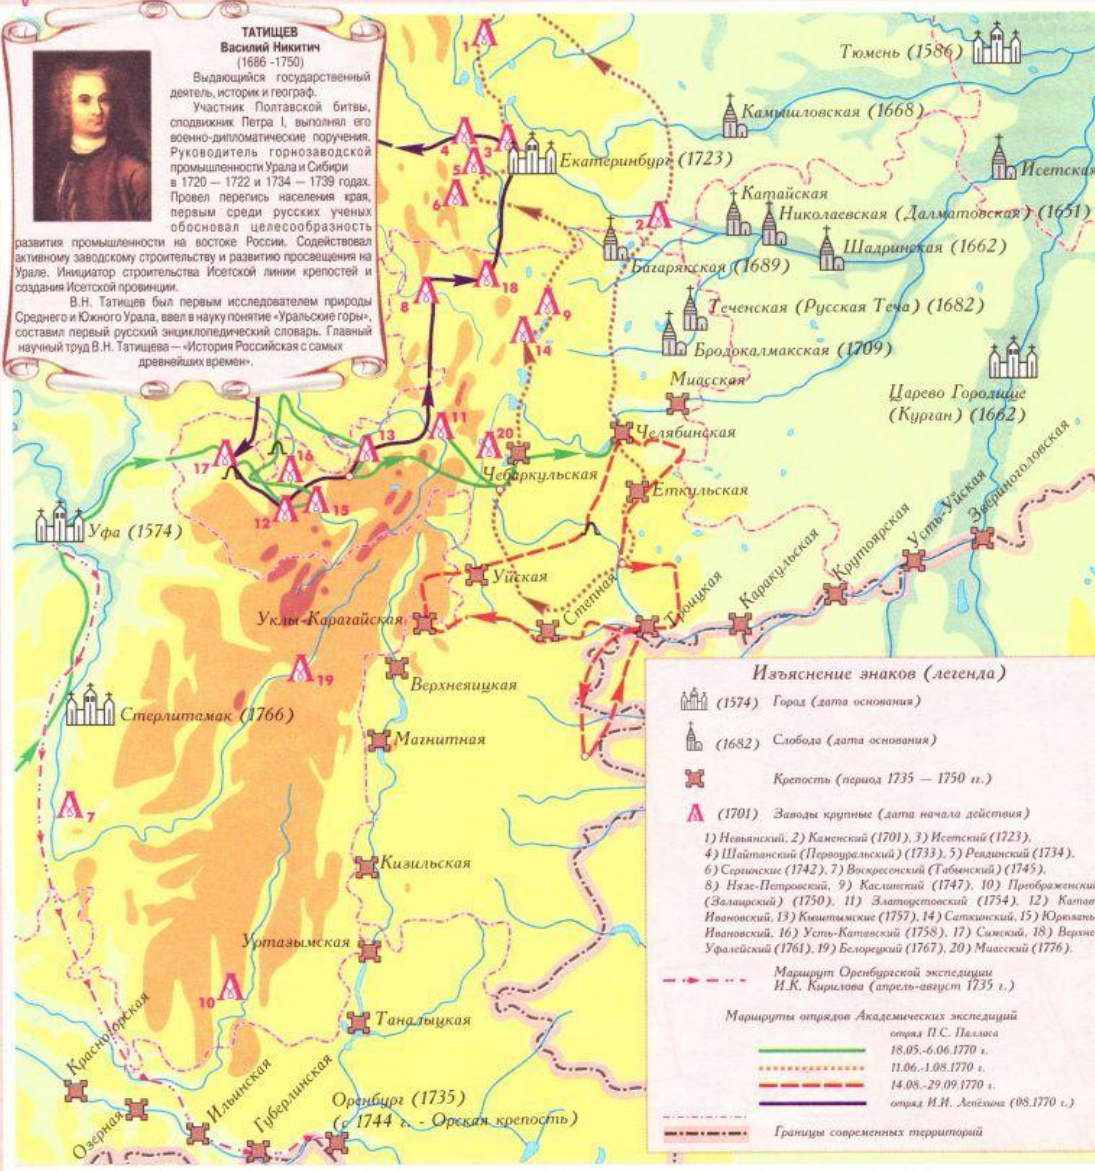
ТАТИЩЕВ
Василий Никитич
(1686 -1750)

Выдающийся государственный деятель, историк и географ.

Участник Полтавской битвы, сподвижник Петра I, выполнял его военно-дипломатические поручения. Руководитель горнозаводской промышленности Урала и Сибири в 1720 — 1722 и 1734 — 1739 годах. Провел перепись населения края, первым среди русских ученых обосновал целесообразность развития промышленности на востоке России. Содействовал активному заводскому строительству и развитию просвещения на Урале. Инициатор строительства Исетской линии крепостей и создания Исетской провинции.

В.Н. Татищев был первым исследователем природы Среднего и Южного Урала, ввел в науку понятие «Уральские горы», составил первый русский энциклопедический словарь. Главный научный труд В.Н. Татищева — «История Российская с самых древнейших времен».

Тюмень (1586)
Камышловская (1668)
Екатеринбург (1723)
Исетская
Катайская
Николаевская (Далматовская) (1651)
Шадринская (1662)
Багарякская (1689)
Теченская (Русская Теча) (1682)
Бродокалмакская (1709)
Миасская
Царево Городище (Курган) (1662)
Челябинская
Чебаркульская
Еткульская
Уфа (1574)
Уйская
Степная
Троицкая
Каракульская
Крутоярская
Усть-Уйская
Звериноголовская
Уклы-Карагайская
Верхнеяицкая
Стерлитамак (1766)
Магнитная
Кизильская
Уртазымская
Таналыцкая
Красногорская
Озерная
Ильинская
Губерлинская
Оренбург (1735) (с 1744 г. - Орская крепость)
1 2 3 4 5 6 7 8 9 10 11 12 13 14 15 16 17 18 19 20

Изъяснение знаков (легенда)
(1574) Город (дата основания)
(1682) Слобода (дата основания)
Крепость (период 1735 — 1750 гг.)
(1701) Заводы крупные (дата начала действия)
1) Невьянский, 2) Каменский (1701), 3) Исетский (1723), 4) Шайтанский (Первоуральский) (1733), 5) Ревдинский (1734), 6) Сергинские (1742), 7) Воскресенский (Табынский) (1745), 8) Нязе-Петровский, 9) Каслинский (1747), 10) Преображенский (Зилаирский) (1750), 11) Златоустовский (1754), 12) Катав-Ивановский, 13) Кыштымские (1757), 14) Саткинский, 15) Юрюзань-Ивановский, 16) Усть-Катавский (1758), 17) Симский, 18) Верхне-Уфалейский (1761), 19) Белорецкий (1767), 20) Миасский (1776).
Маршрут Оренбургской экспедиции И.К. Кирилова (апрель-август 1735 г.)
Маршруты отрядов Академических экспедиций
отряд П.С. Палласа
18.05.-6.06.1770 г.
11.06.-1.08.1770 г.
14.08.-29.09.1770 г.
отряд И.И. Лепёхина (08.1770 г.)
Границы современных территорий